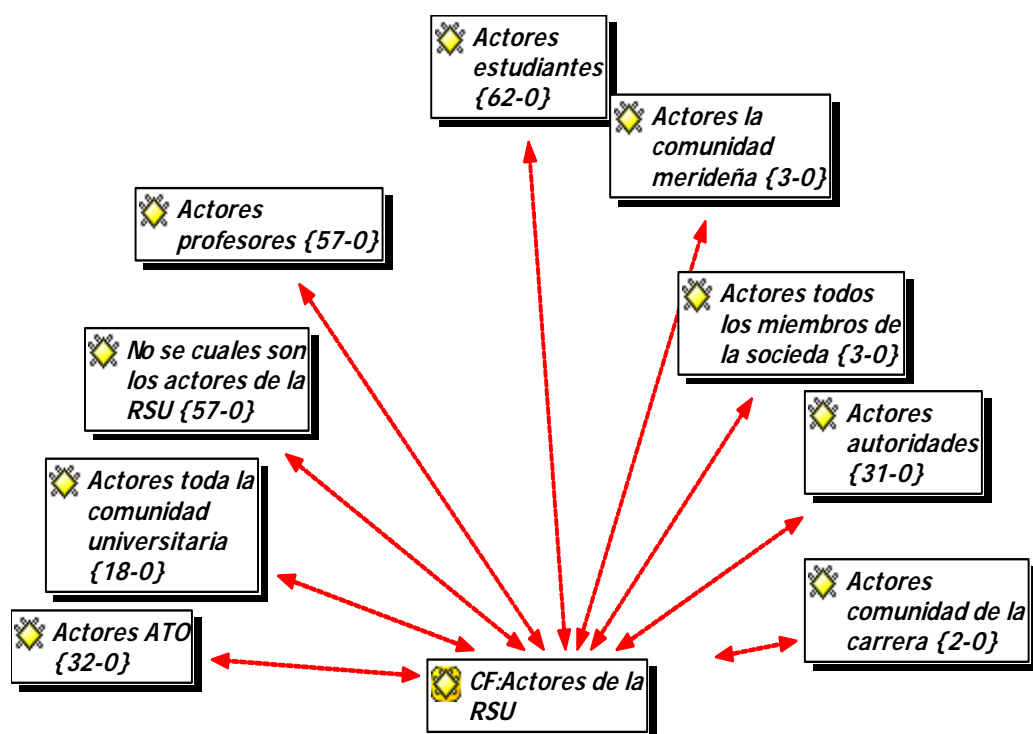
Actores estudiantes {62-0}

Actores la comunidad merideña {3-0}

Actores profesores {57-0}

Actores todos los miembros de la socieda {3-0}

No se cuales son los actores de la RSU {57-0}

Actores autoridades {31-0}

Actores toda la comunidad universitaria {18-0}

Actores comunidad de la carrera {2-0}

Actores ATO {32-0}

CF:Actores de la RSU